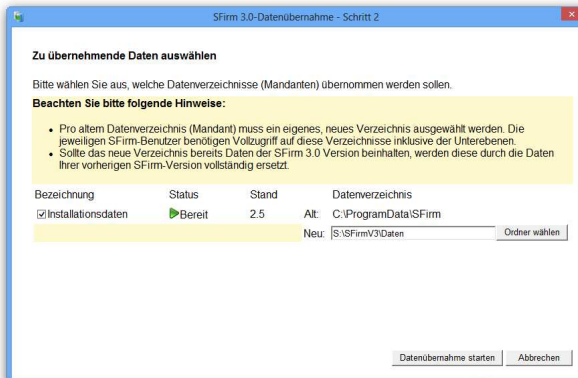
SFirm 3.0-Datenübernahme - Schritt 2

Zu übernehmende Daten auswählen

Bitte wählen Sie aus, welche Datenverzeichnisse (Mandanten) übernommen werden sollen.

Beachten Sie bitte folgende Hinweise:

• Pro altem Datenverzeichnis (Mandant) muss ein eigenes, neues Verzeichnis ausgewählt werden. Die jeweiligen SFirm-Benutzer benötigen Vollzugriff auf diese Verzeichnisse inklusive der Unterebenen.
• Sollte das neue Verzeichnis bereits Daten der SFirm 3.0 Version beinhalten, werden diese durch die Daten Ihrer vorherigen SFirm-Version vollständig ersetzt.

| Bezeichnung | Status | Stand | | Datenverzeichnis | |
|---|---|---|---|---|---|
| ☑ Installationsdaten | Bereit | 2.5 | Alt: | C:\ProgramData\SFirm | |
| | | | Neu: | S:\SFirmV3\Daten | Ordner wählen |

Datenübernahme starten
Abbrechen